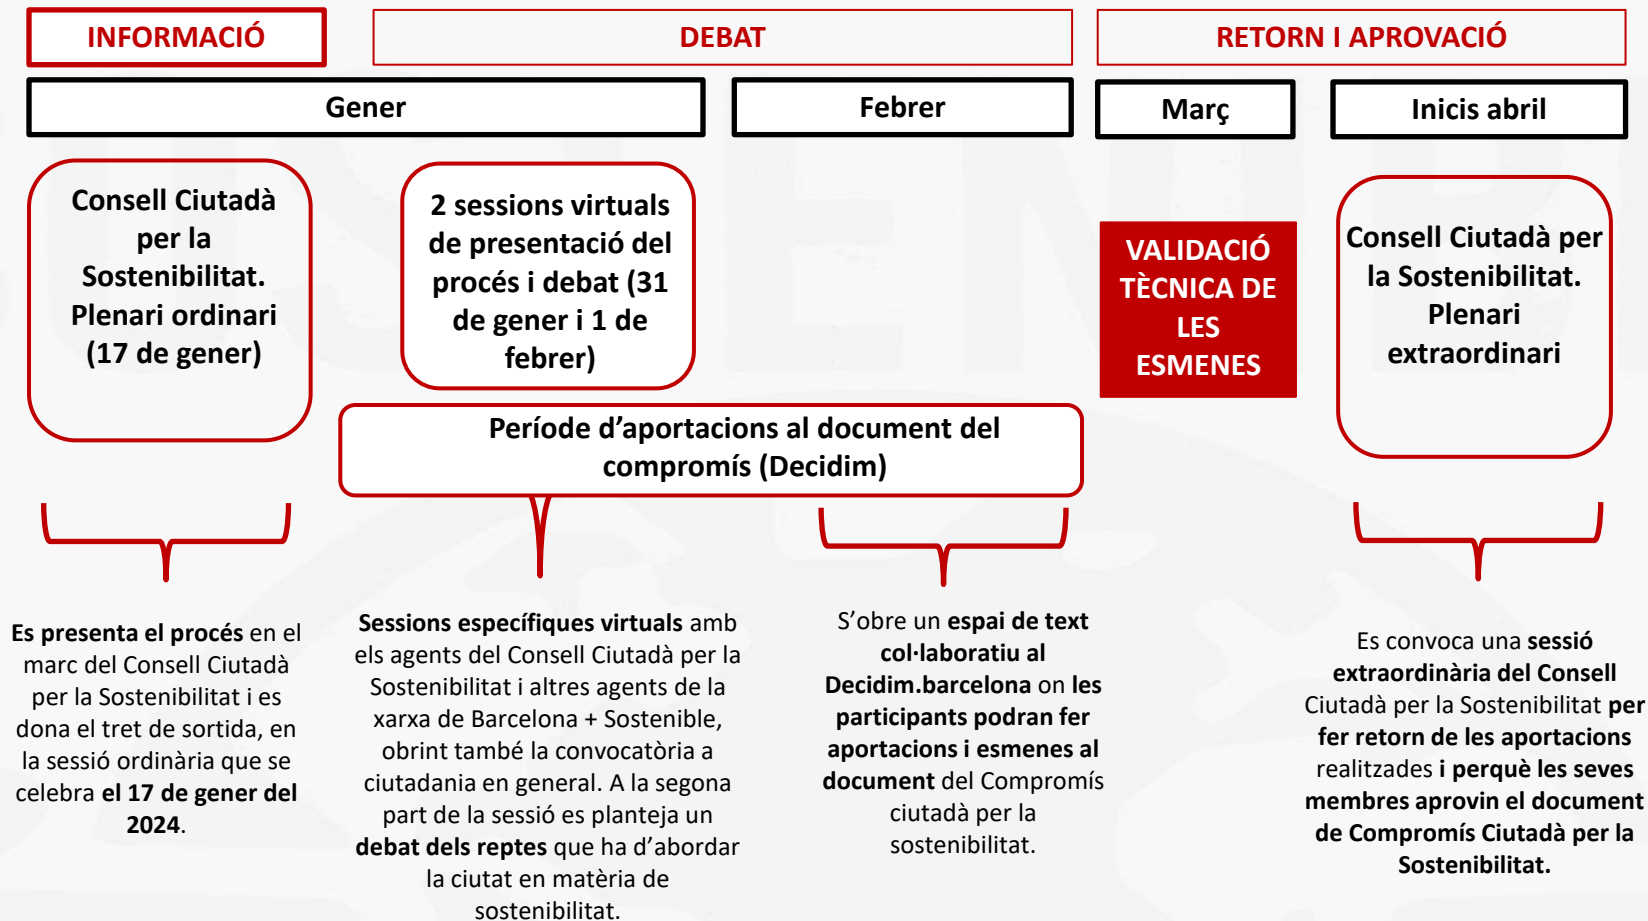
INFORMACIÓ

DEBAT

RETORN I APROVACIÓ

Gener

Febrer

Març

Inicis abril

Consell Ciutadà per la Sostenibilitat. Plenari ordinari (17 de gener)

2 sessions virtuals de presentació del procés i debat (31 de gener i 1 de febrer)

VALIDACIÓ TÈCNICA DE LES ESMENES

Consell Ciutadà per la Sostenibilitat. Plenari extraordinari

Període d'aportacions al document del compromís (Decidim)

Es presenta el procés en el marc del Consell Ciutadà per la Sostenibilitat i es dona el tret de sortida, en la sessió ordinària que se celebra el 17 de gener del 2024.

Sessions específiques virtuals amb els agents del Consell Ciutadà per la Sostenibilitat i altres agents de la xarxa de Barcelona + Sostenible, obrint també la convocatòria a ciutadania en general. A la segona part de la sessió es planteja un debat dels reptes que ha d'abordar la ciutat en matèria de sostenibilitat.

S'obre un espai de text col·laboratiu al Decidim.barcelona on les participants podran fer aportacions i esmenes al document del Compromís ciutadà per la sostenibilitat.

Es convoca una sessió extraordinària del Consell Ciutadà per la Sostenibilitat per fer retorn de les aportacions realitzades i perquè les seves membres aprovin el document de Compromís Ciutadà per la Sostenibilitat.